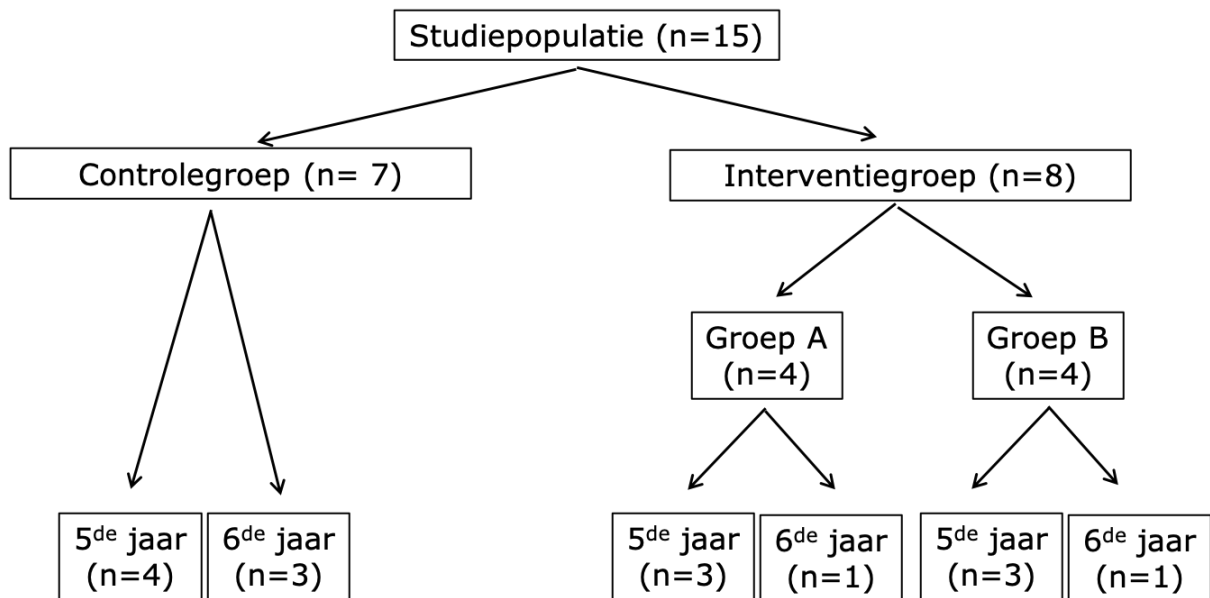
Studiepopulatie (n=15)

Controlegroep (n= 7)

Interventiegroep (n=8)

Groep A (n=4)

Groep B (n=4)

5$^{de}$ jaar (n=4)

6$^{de}$ jaar (n=3)

5$^{de}$ jaar (n=3)

6$^{de}$ jaar (n=1)

5$^{de}$ jaar (n=3)

6$^{de}$ jaar (n=1)